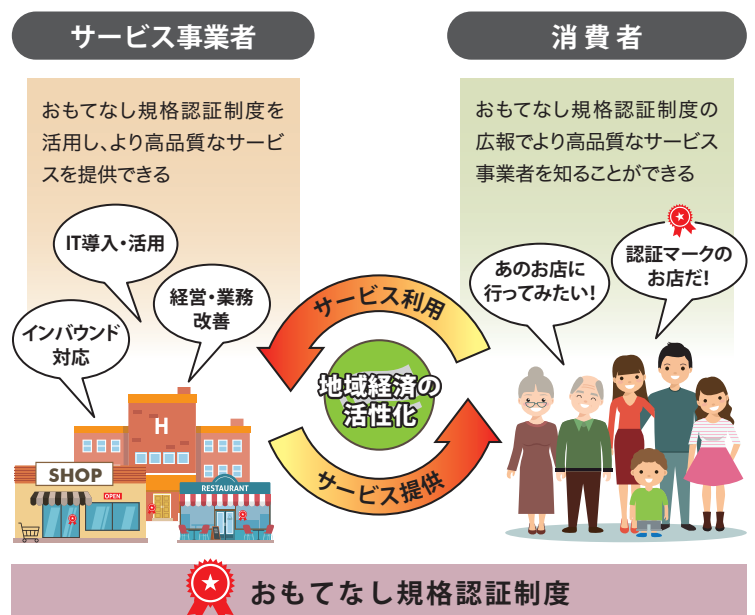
サービス事業者

おもてなし規格認証制度を活用し、より高品質なサービスを提供できる

IT導入・活用

インバウンド対応

経営・業務改善

H

SHOP

OPEN

RESTAURANT

消費者

おもてなし規格認証制度の広報でより高品質なサービス事業者を知ることができる

あのお店に行ってみたい!

認証マークのお店だ!

サービス利用

地域経済の活性化

サービス提供

おもてなし規格認証制度